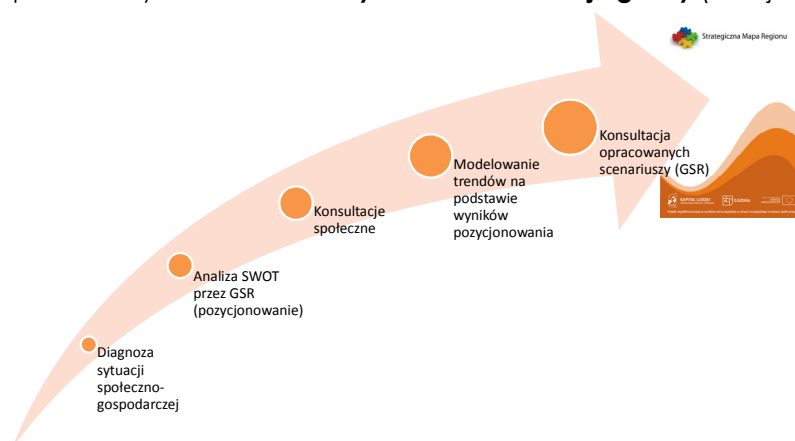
Strategiczna Mapa Regionu

Diagnoza sytuacji społeczno-gospodarczej

Analiza SWOT przez GSR (pozycjonowanie)

Konsultacje społeczne

Modelowanie trendów na podstawie wyników pozycjonowania

Konsultacja opracowanych scenariuszy (GSR)

KAPITAŁ LUDZKI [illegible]